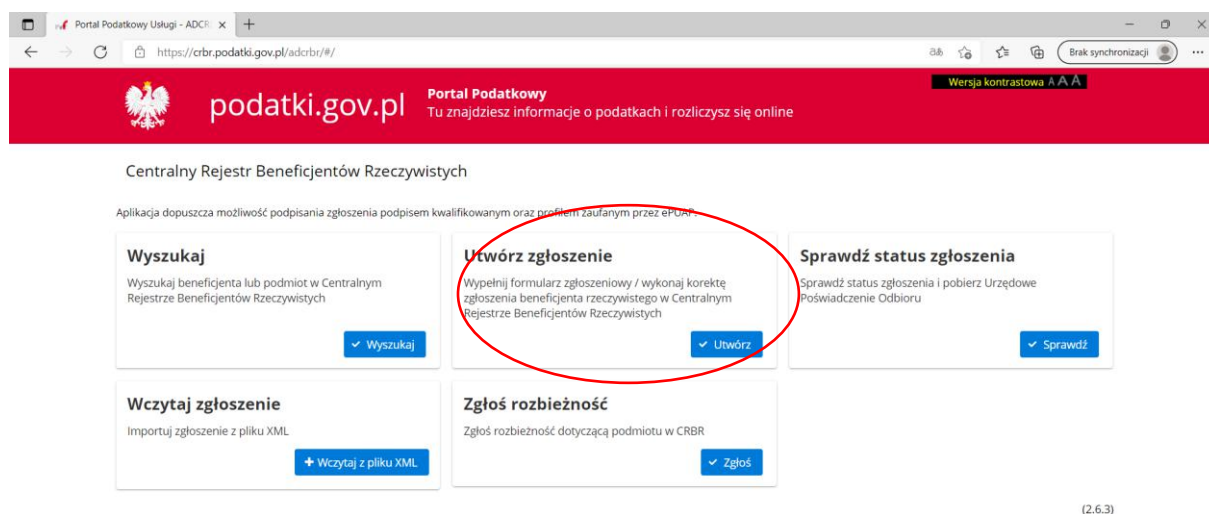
Portal Podatkowy Usługi - ADCR

https://crbr.podatki.gov.pl/adcrbr/#/

Brak synchronizacji

Wersja kontrastowa A A A

podatki.gov.pl

Portal Podatkowy
Tu znajdziesz informacje o podatkach i rozliczysz się online

Centralny Rejestr Beneficjentów Rzeczywistych

Aplikacja dopuszcza możliwość podpisania zgłoszenia podpisem kwalifikowanym oraz profilem zaufanym przez ePUAP.

Wyszukaj
Wyszukaj beneficjenta lub podmiot w Centralnym Rejestrze Beneficjentów Rzeczywistych
Wyszukaj

Utwórz zgłoszenie
Wypełnij formularz zgłoszeniowy / wykonaj korektę zgłoszenia beneficjenta rzeczywistego w Centralnym Rejestrze Beneficjentów Rzeczywistych
Utwórz

Sprawdź status zgłoszenia
Sprawdź status zgłoszenia i pobierz Urzędowe Poświadczenie Odbioru
Sprawdź

Wczytaj zgłoszenie
Importuj zgłoszenie z pliku XML
+ Wczytaj z pliku XML

Zgłoś rozbieżność
Zgłoś rozbieżność dotyczącą podmiotu w CRBR
Zgłoś

(2.6.3)